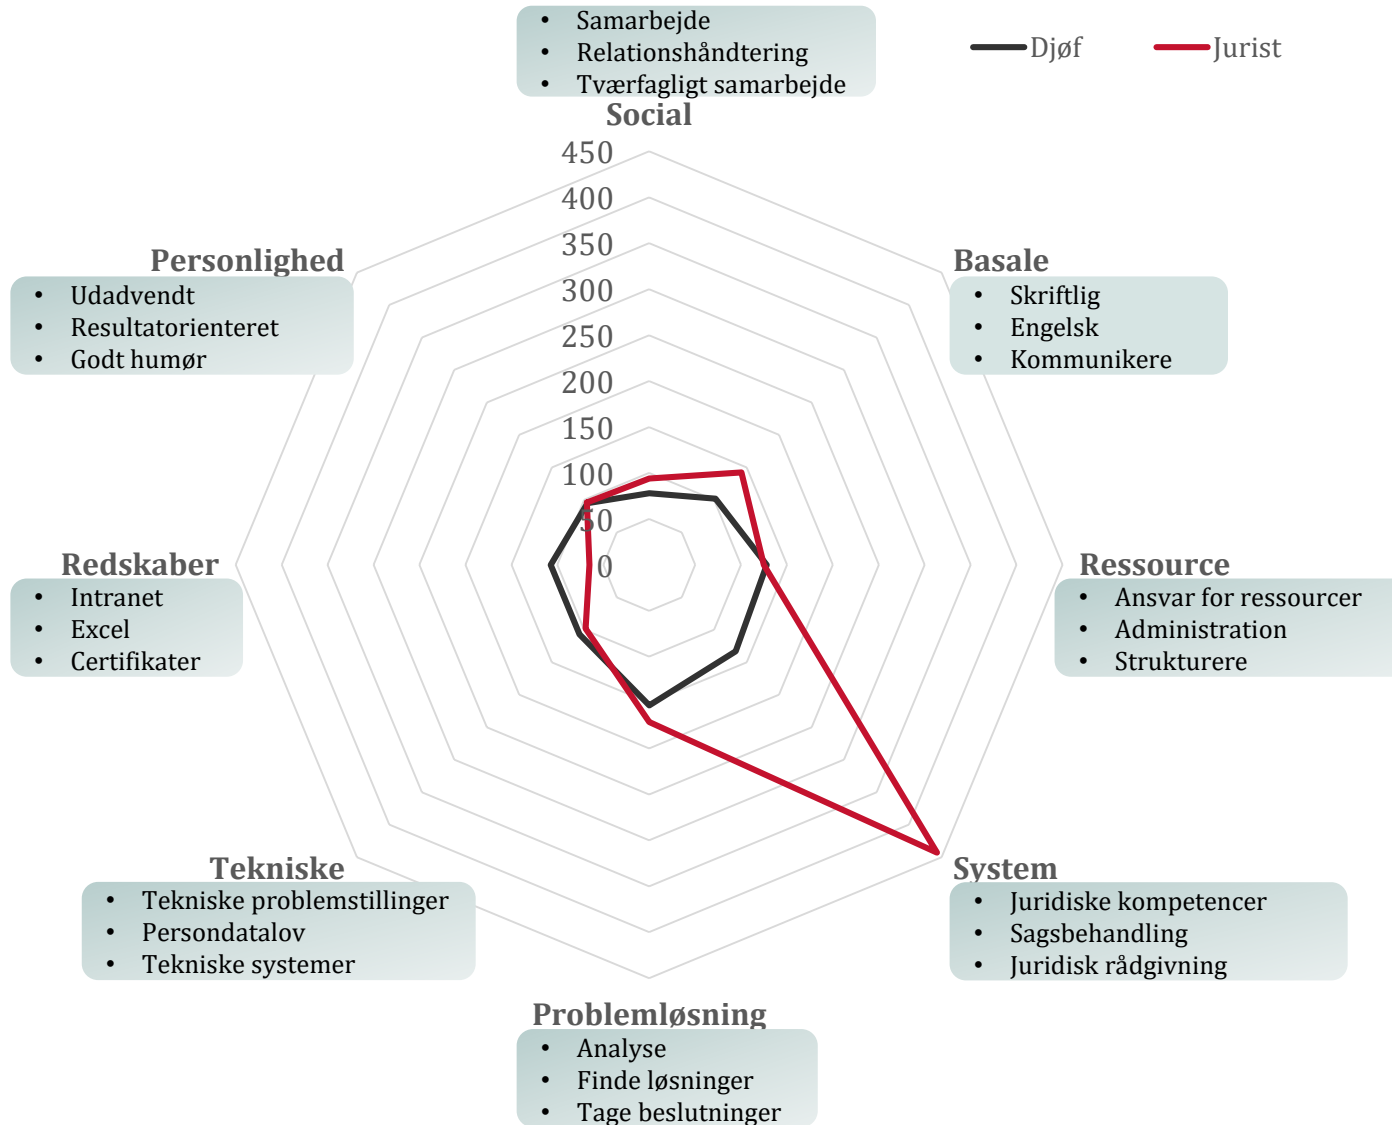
• Samarbejde
• Relationshåndtering
• Tværfagligt samarbejde

Djøf
Jurist

Social

450
400
350
300
250
200
150
100
50
0

Personlighed
• Udadvendt
• Resultatorienteret
• Godt humør

Basale
• Skriftlig
• Engelsk
• Kommunikere

Redskaber
• Intranet
• Excel
• Certifikater

Ressource
• Ansvar for ressourcer
• Administration
• Strukturere

Tekniske
• Tekniske problemstillinger
• Persondatalov
• Tekniske systemer

System
• Juridiske kompetencer
• Sagsbehandling
• Juridisk rådgivning

Problemløsning
• Analyse
• Finde løsninger
• Tage beslutninger